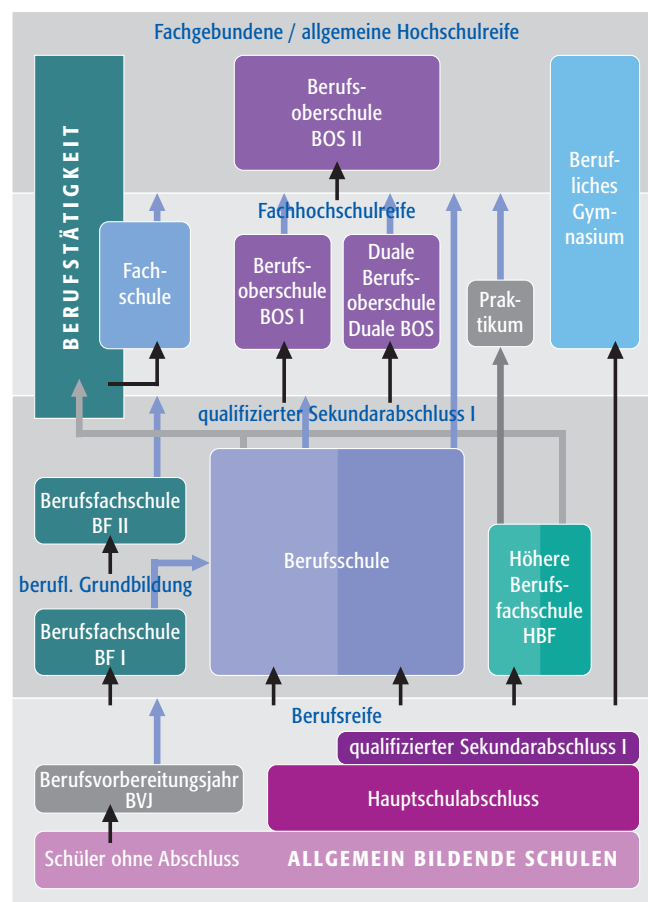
Fachgebundene / allgemeine Hochschulreife

BERUFSTÄTIGKEIT

Berufsoberschule BOS II

Berufliches Gymnasium

Fachhochschulreife

Fachschule

Berufsoberschule BOS I

Duale Berufsoberschule Duale BOS

Praktikum

qualifizierter Sekundarabschluss I

Berufsfachschule BF II

berufl. Grundbildung

Berufsschule

Höhere Berufsfachschule HBF

Berufsfachschule BF I

Berufsreife

qualifizierter Sekundarabschluss I

Berufsvorbereitungsjahr BVJ

Hauptschulabschluss

Schüler ohne Abschluss

ALLGEMEIN BILDENDE SCHULEN